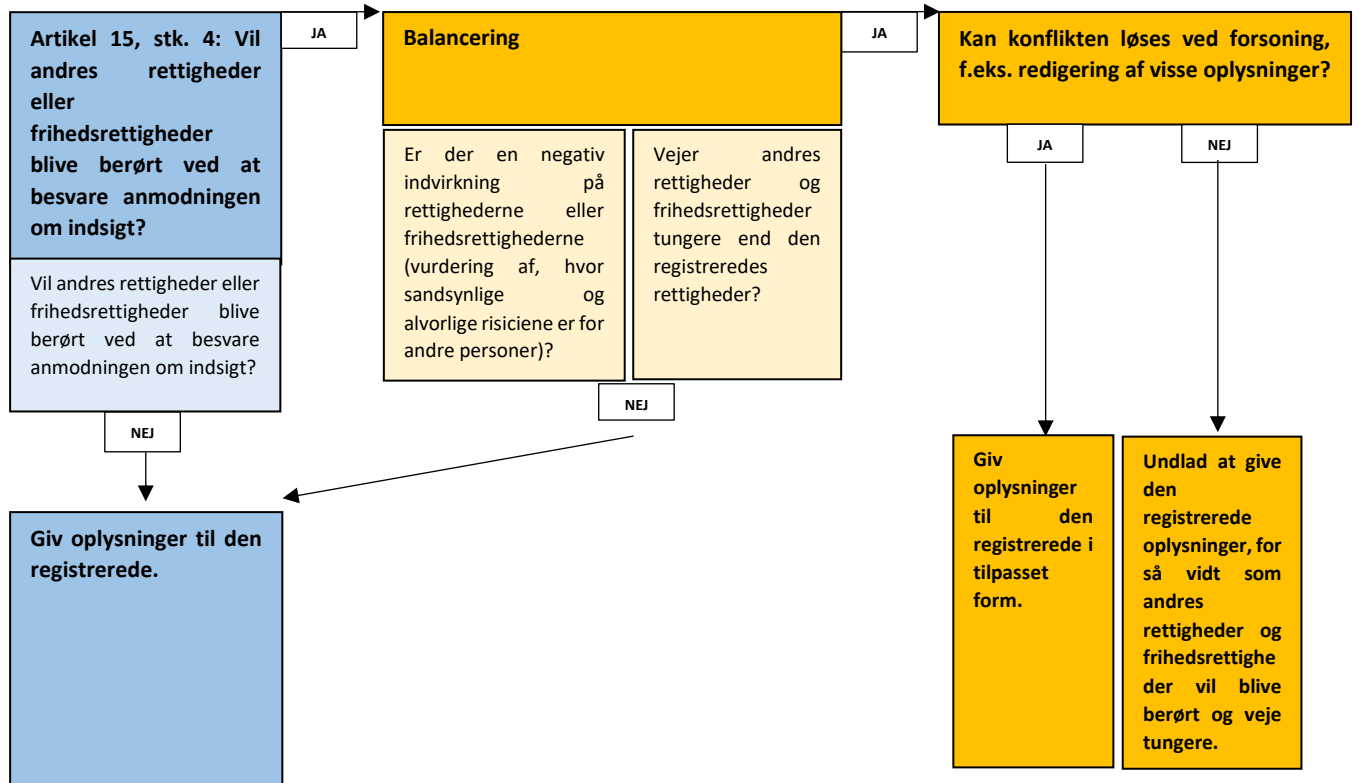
Artikel 15, stk. 4: Vil andres rettigheder eller frihedsrettigheder blive berørt ved at besvare anmodningen om indsigt?

Vil andres rettigheder eller frihedsrettigheder blive berørt ved at besvare anmodningen om indsigt?

JA

Balancering

Er der en negativ indvirkning på rettighederne eller frihedsrettighederne (vurdering af, hvor sandsynlige og alvorlige risiciene er for andre personer)?

Vejer andres rettigheder og frihedsrettigheder tungere end den registreredes rettigheder?

JA

Kan konflikten løses ved forsoning, f.eks. redigering af visse oplysninger?

JA

NEJ

NEJ

NEJ

Giv oplysninger til den registrerede.

Giv oplysninger til den registrerede i tilpasset form.

Undlad at give den registrerede oplysninger, for så vidt som andres rettigheder og frihedsrettigheder vil blive berørt og veje tungere.